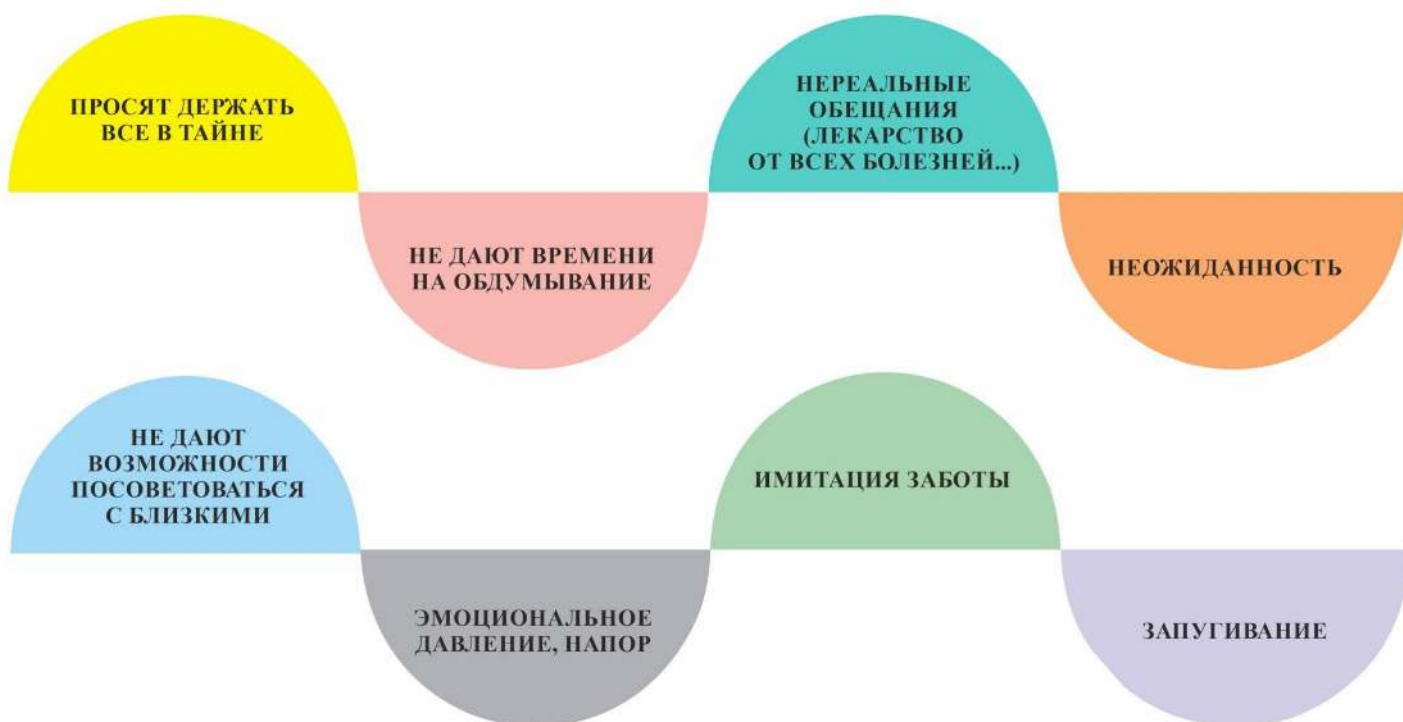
ПРОСЯТ ДЕРЖАТЬ ВСЕ В ТАЙНЕ

НЕ ДАЮТ ВРЕМЕНИ НА ОБДУМЫВАНИЕ

НЕРЕАЛЬНЫЕ ОБЕЩАНИЯ (ЛЕКАРСТВО ОТ ВСЕХ БОЛЕЗНЕЙ...)

НЕОЖИДАННОСТЬ

НЕ ДАЮТ ВОЗМОЖНОСТИ ПОСОВЕТОВАТЬСЯ С БЛИЗКИМИ

ЭМОЦИОНАЛЬНОЕ ДАВЛЕНИЕ, НАПОР

ИМИТАЦИЯ ЗАБОТЫ

ЗАПУГИВАНИЕ